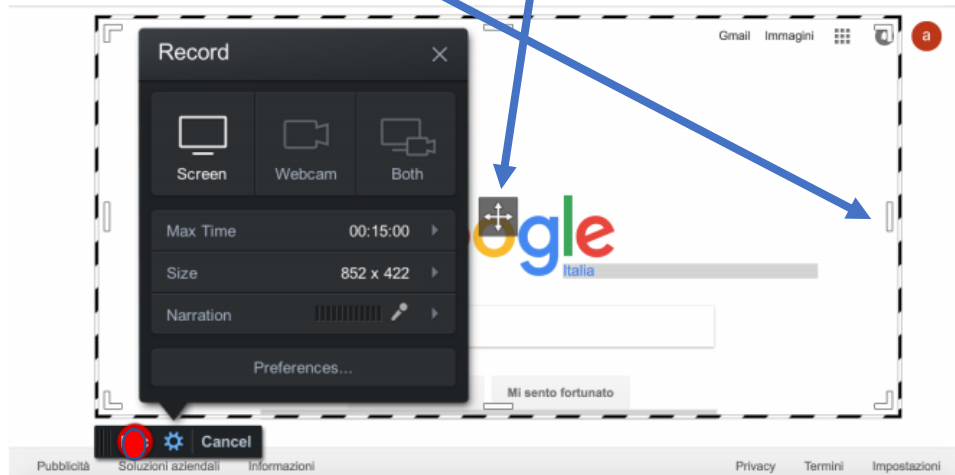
Gmail Immagini a

Record

Screen Webcam Both

Max Time 00:15:00

Size 852 x 422

Narration

Preferences...

ogle
Italia

Mi sento fortunato

Cancel

Pubblicità Soluzioni aziendali Informazioni Privacy Termini Impostazioni